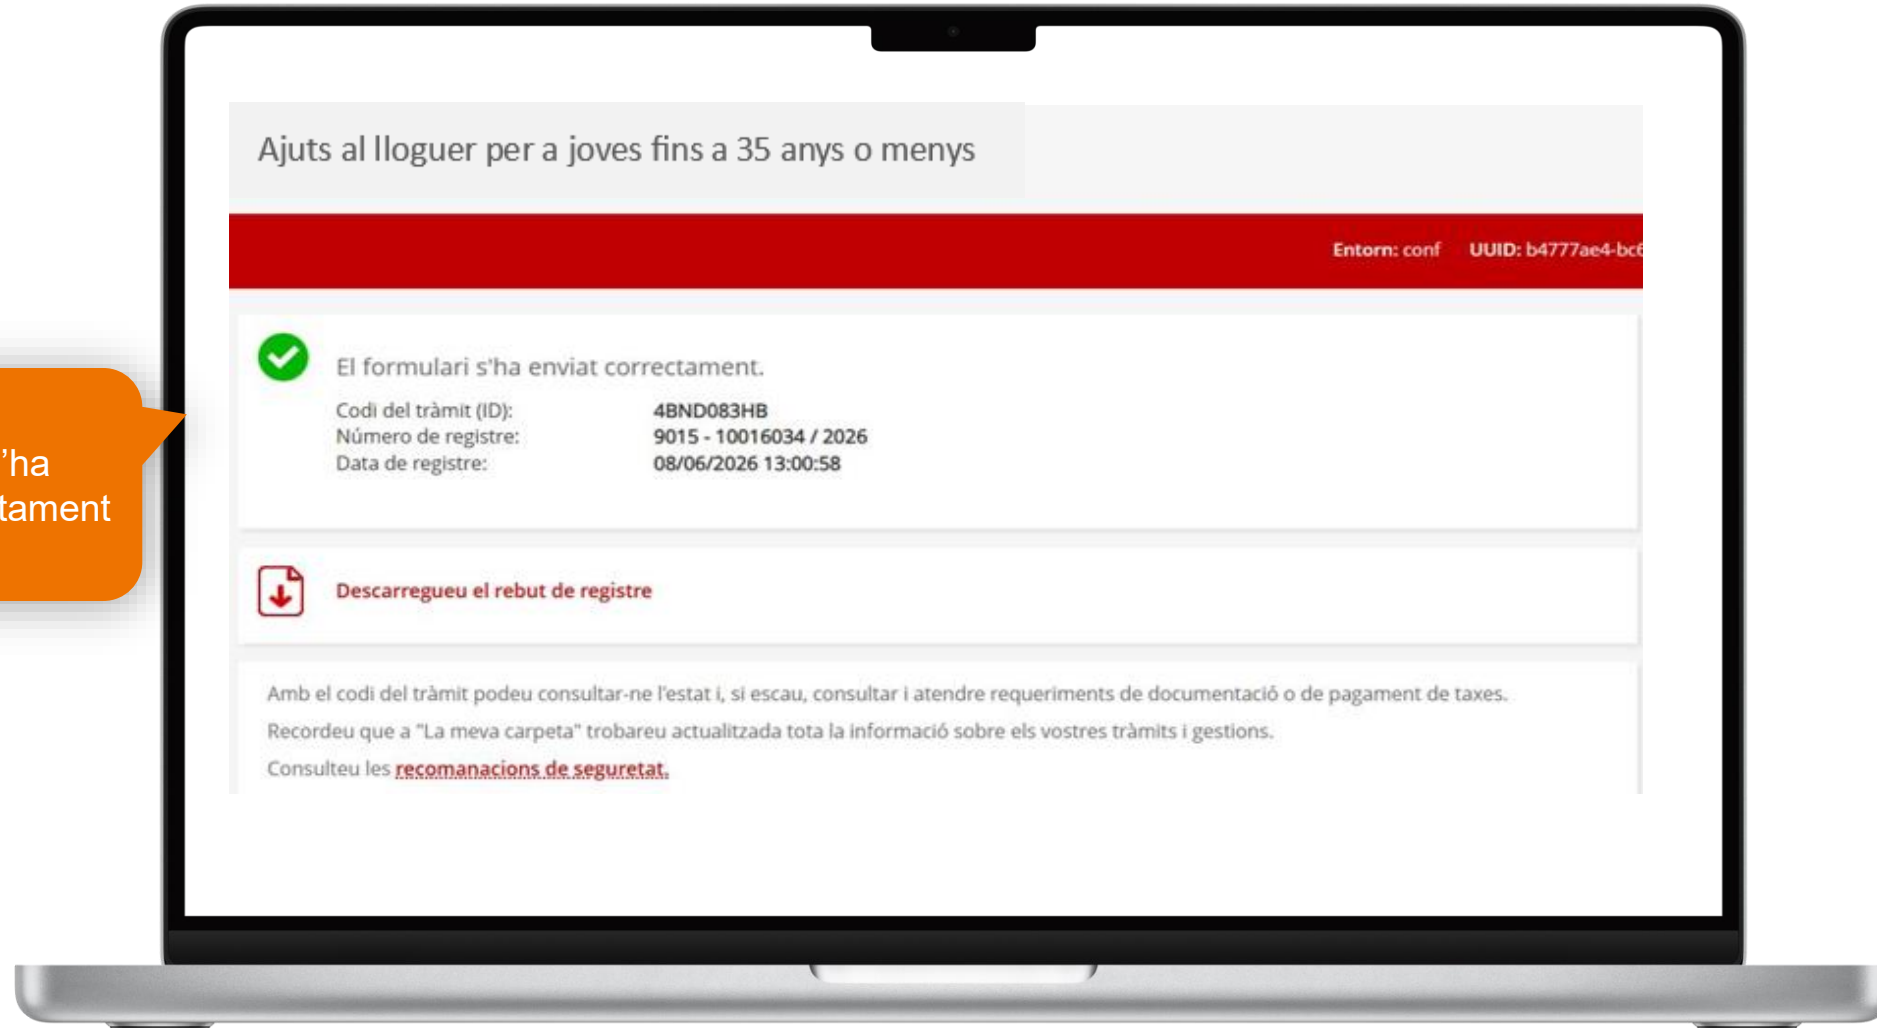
’ha
tament

Ajuts al lloguer per a joves fins a 35 anys o menys

Entorn: conf UUID: b4777ae4-bc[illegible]

El formulari s'ha enviat correctament.

Codi del tràmit (ID): 4BND083HB
Número de registre: 9015 - 10016034 / 2026
Data de registre: 08/06/2026 13:00:58

Descarregueu el rebut de registre

Amb el codi del tràmit podeu consultar-ne l'estat i, si escau, consultar i atendre requeriments de documentació o de pagament de taxes.

Recordeu que a "La meva carpeta" trobareu actualitzada tota la informació sobre els vostres tràmits i gestions.

Consulteu les recomanacions de seguretat.